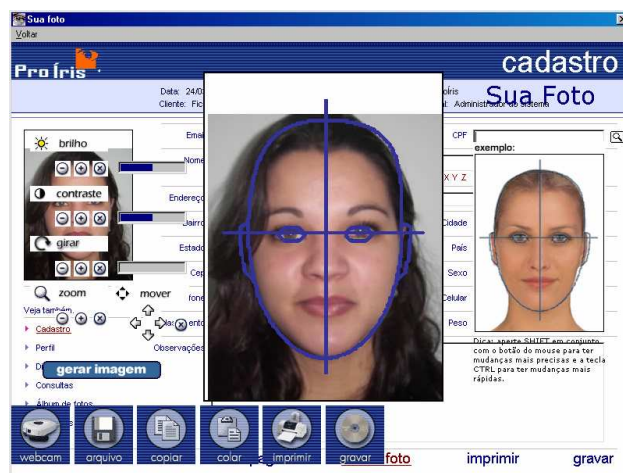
Sua foto
Voltar

Pro Íris
cadastro
Sua Foto

Data: 24/0
Cliente: Fi
íris
Administrador do sistema

brilho
contraste
girar
zoom
mover

Ema
Nome
Endereço
Bairro
Estado
Cep
fone
Observações

CPF
exemplo:
X Y Z
Cidade
País
Sexo
Celular
Peso

Veja também
Cadastro
Perfil
D
Consultas
Álbum de fotos

gerar imagem

Dica: aperte SHIFT em conjunto com o botão do mouse para ter mudanças mais precisas e a tecla CTRL para ter mudanças mais rápidas.

webcam
arquivo
copiar
colar
imprimir
gravar
foto
imprimir
gravar